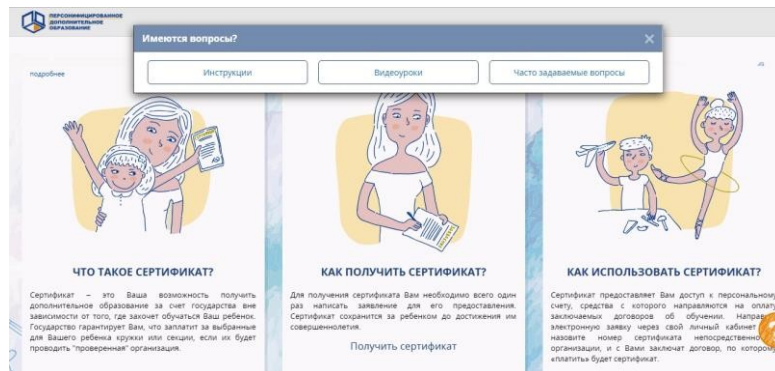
ПЕРСОНИФИЦИРОВАННОЕ ДОПОЛНИТЕЛЬНОЕ ОБРАЗОВАНИЕ

Имеются вопросы?

×

Инструкции

Видеоуроки

Часто задаваемые вопросы

подробнее

ЧТО ТАКОЕ СЕРТИФИКАТ?

Сертификат – это Ваша возможность получить дополнительное образование за счет государства вне зависимости от того, где захочет обучаться Ваш ребенок. Государство гарантирует Вам, что заплатит за выбранные для Вашего ребенка кружки или секции, если их будет проводить "проверенная" организация.

КАК ПОЛУЧИТЬ СЕРТИФИКАТ?

Для получения сертификата Вам необходимо всего один раз написать заявление для его предоставления. Сертификат сохранится за ребенком до достижения им совершеннолетия.

Получить сертификат

КАК ИСПОЛЬЗОВАТЬ СЕРТИФИКАТ?

Сертификат предоставляет Вам доступ к персональному счету, средства с которого направляются на оплат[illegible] заключаемых договоров об обучении. Направ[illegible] электронную заявку через свой личный кабинет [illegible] назовите номер сертификата непосредственно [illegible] организации, и с Вами заключат договор, по которому «платить» будет сертификат.